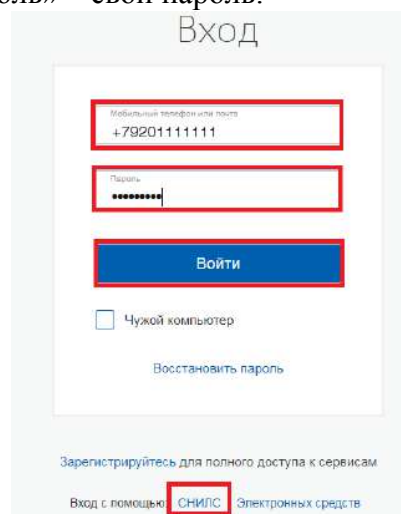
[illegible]оль» свой пароль.

Вход

Мобильный телефон или почта
+79201111111

Пароль
•••••••••

Войти

Чужой компьютер

Восстановить пароль

Зарегистрируйтесь для полного доступа к сервисам

Вход с помощью: СНИЛС Электронных средств